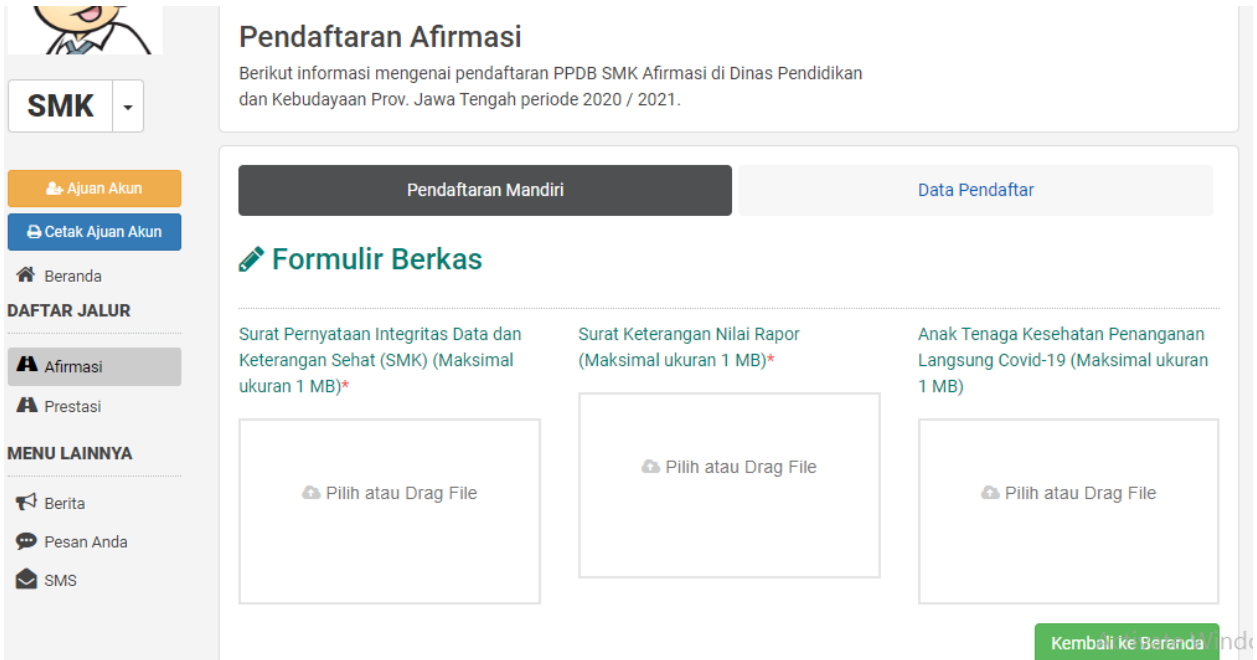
SMK

Ajuan Akun

Cetak Ajuan Akun

Beranda

DAFTAR JALUR

Afirmasi

Prestasi

MENU LAINNYA

Berita

Pesan Anda

SMS

Pendaftaran Afirmasi

Berikut informasi mengenai pendaftaran PPDB SMK Afirmasi di Dinas Pendidikan dan Kebudayaan Prov. Jawa Tengah periode 2020 / 2021.

Pendaftaran Mandiri

Data Pendaftar

Formulir Berkas

Surat Pernyataan Integritas Data dan Keterangan Sehat (SMK) (Maksimal ukuran 1 MB)*

Pilih atau Drag File

Surat Keterangan Nilai Rapor (Maksimal ukuran 1 MB)*

Pilih atau Drag File

Anak Tenaga Kesehatan Penanganan Langsung Covid-19 (Maksimal ukuran 1 MB)

Pilih atau Drag File

Kembali ke Beranda

indo